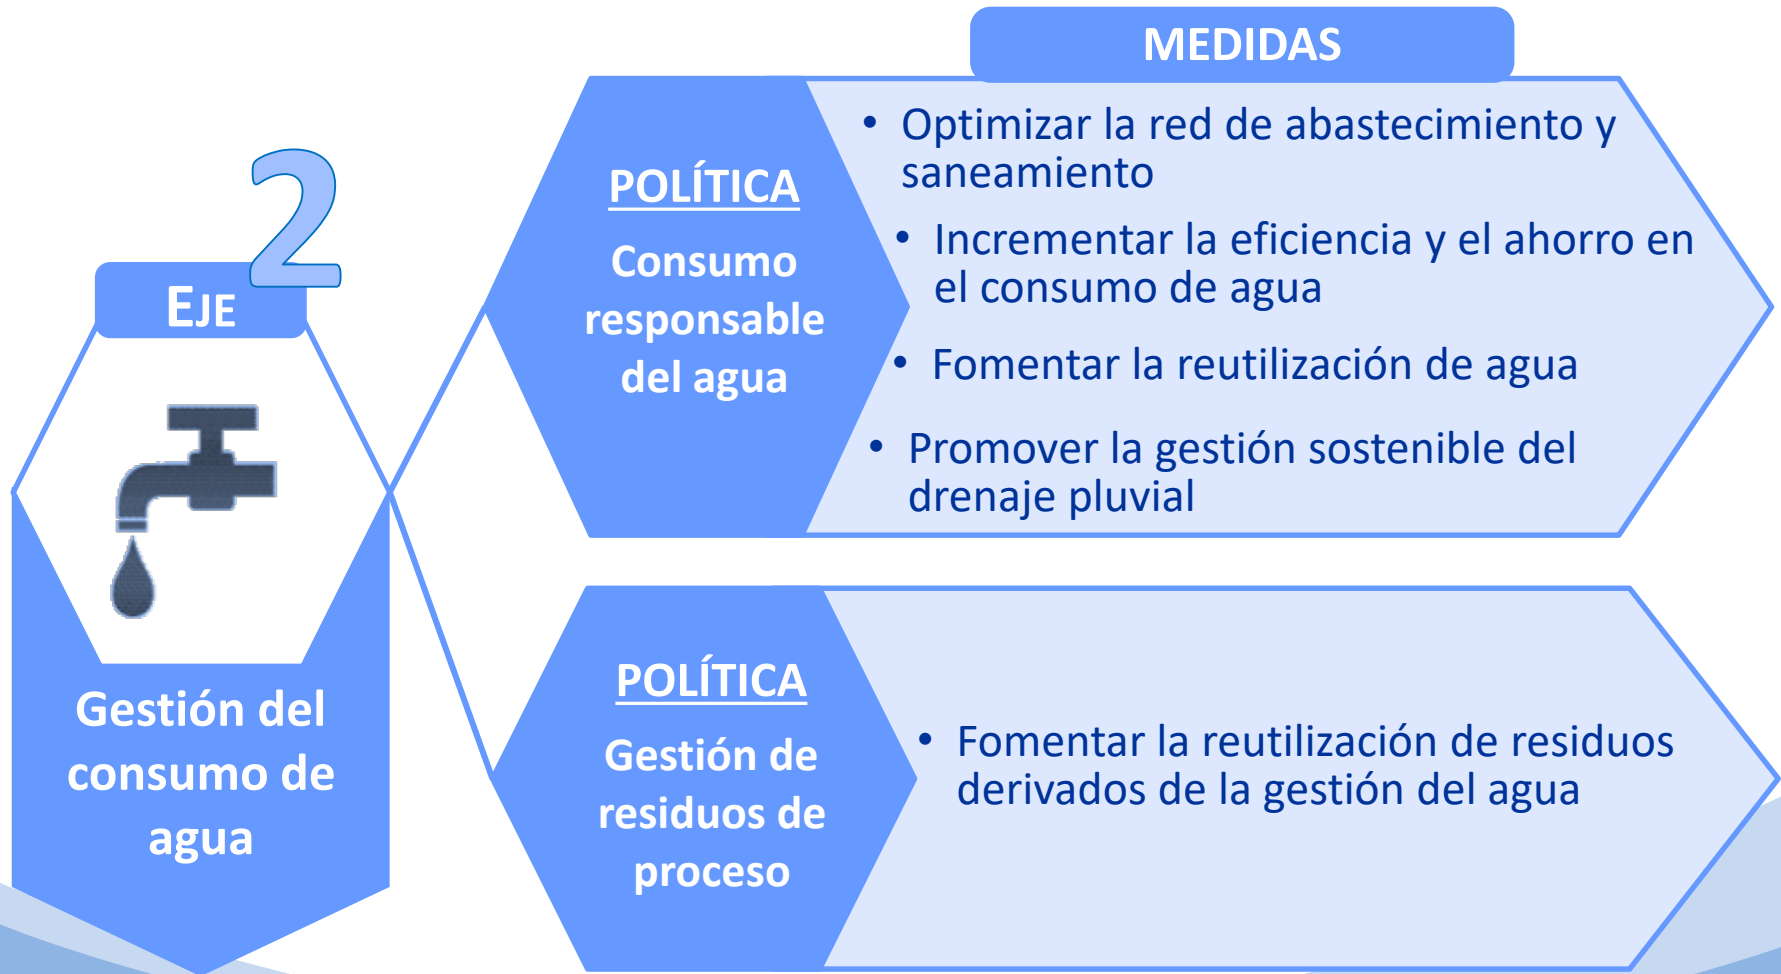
EJE 2

Gestión del consumo de agua

MEDIDAS

POLÍTICA

Consumo responsable del agua

• Optimizar la red de abastecimiento y saneamiento
• Incrementar la eficiencia y el ahorro en el consumo de agua
• Fomentar la reutilización de agua
• Promover la gestión sostenible del drenaje pluvial

POLÍTICA

Gestión de residuos de proceso

• Fomentar la reutilización de residuos derivados de la gestión del agua